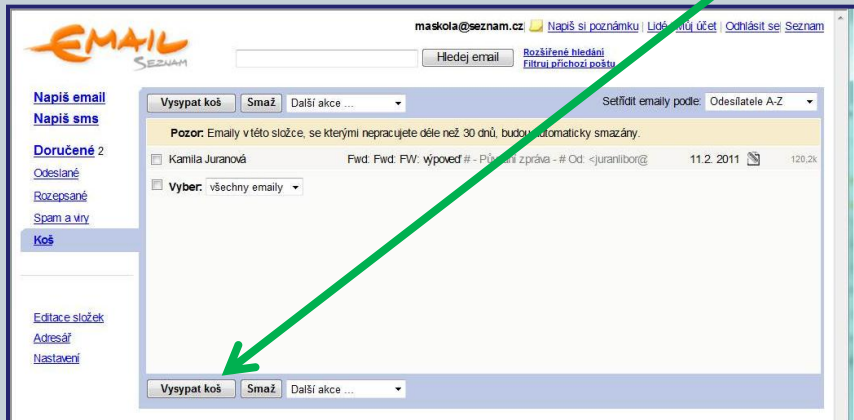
EMAIL SEZNAM

maskola@seznam.cz | Napiš si poznámku | Lidé | Můj účet | Odhlásit se | Seznam

Hledej email

Rozšířené hledání
Filtruj příchozí poštu

Napiš email
Napiš sms

Doručené 2
Odeslané
Rozepsané
Spam a viry
Koš

Editace složek
Adresář
Nastavení

Vysypat koš | Smaž | Další akce ...

Setřídit emaily podle: Odesílatele A-Z

Pozor: Emaily v této složce, se kterými nepracujete déle než 30 dnů, budou automaticky smazány.

Kamila Juranová | Fwd: Fwd: FW: výpověď # - P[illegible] zpráva - # Od: <juranlibor@ | 11.2. 2011 | 120,2k

Vyber: všechny emaily

Vysypat koš | Smaž | Další akce ...